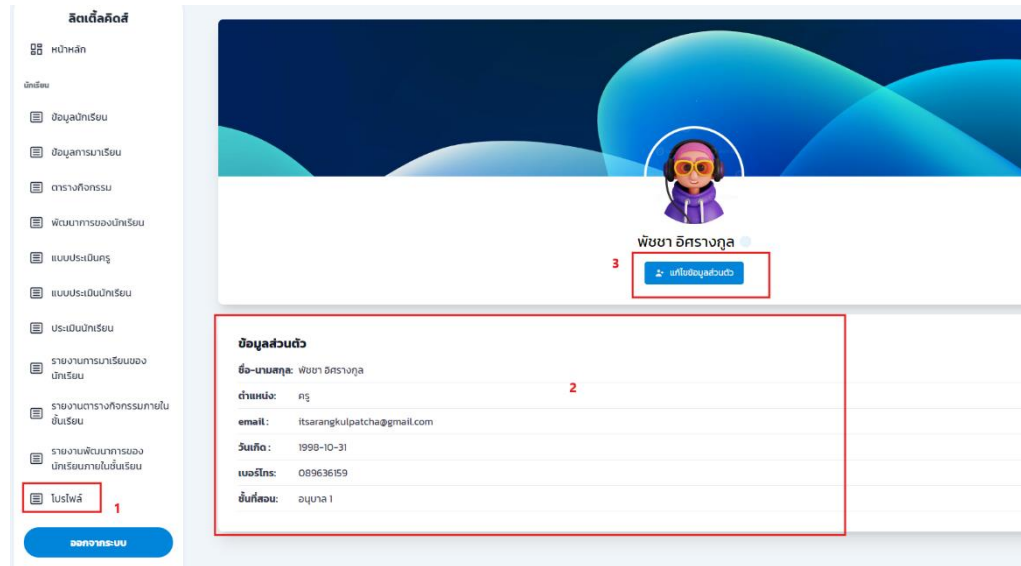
ลิตเติ้ลคิดส์

หน้าหลัก

นักเรียน

ข้อมูลนักเรียน

ข้อมูลการมาเรียน

ตารางกิจกรรม

พัฒนาการของนักเรียน

แบบประเมินครู

แบบประเมินนักเรียน

ประเมินนักเรียน

รายงานการมาเรียนของนักเรียน

รายงานตารางกิจกรรมภายในชั้นเรียน

รายงานพัฒนาการของนักเรียนภายในชั้นเรียน

โปรไฟล์

1

ออกจากระบบ

พัชชา อิศรางกูล

3

แก้ไขข้อมูลส่วนตัว

ข้อมูลส่วนตัว

2

| | |
|---|---|
| ชื่อ-นามสกุล: | พัชชา อิศรางกูล |
| ตำแหน่ง: | ครู |
| email : | itsarangkulpatcha@gmail.com |
| วันเกิด : | 1998-10-31 |
| เบอร์โทร: | 089636159 |
| ชั้นที่สอน: | อนุบาล 1 |